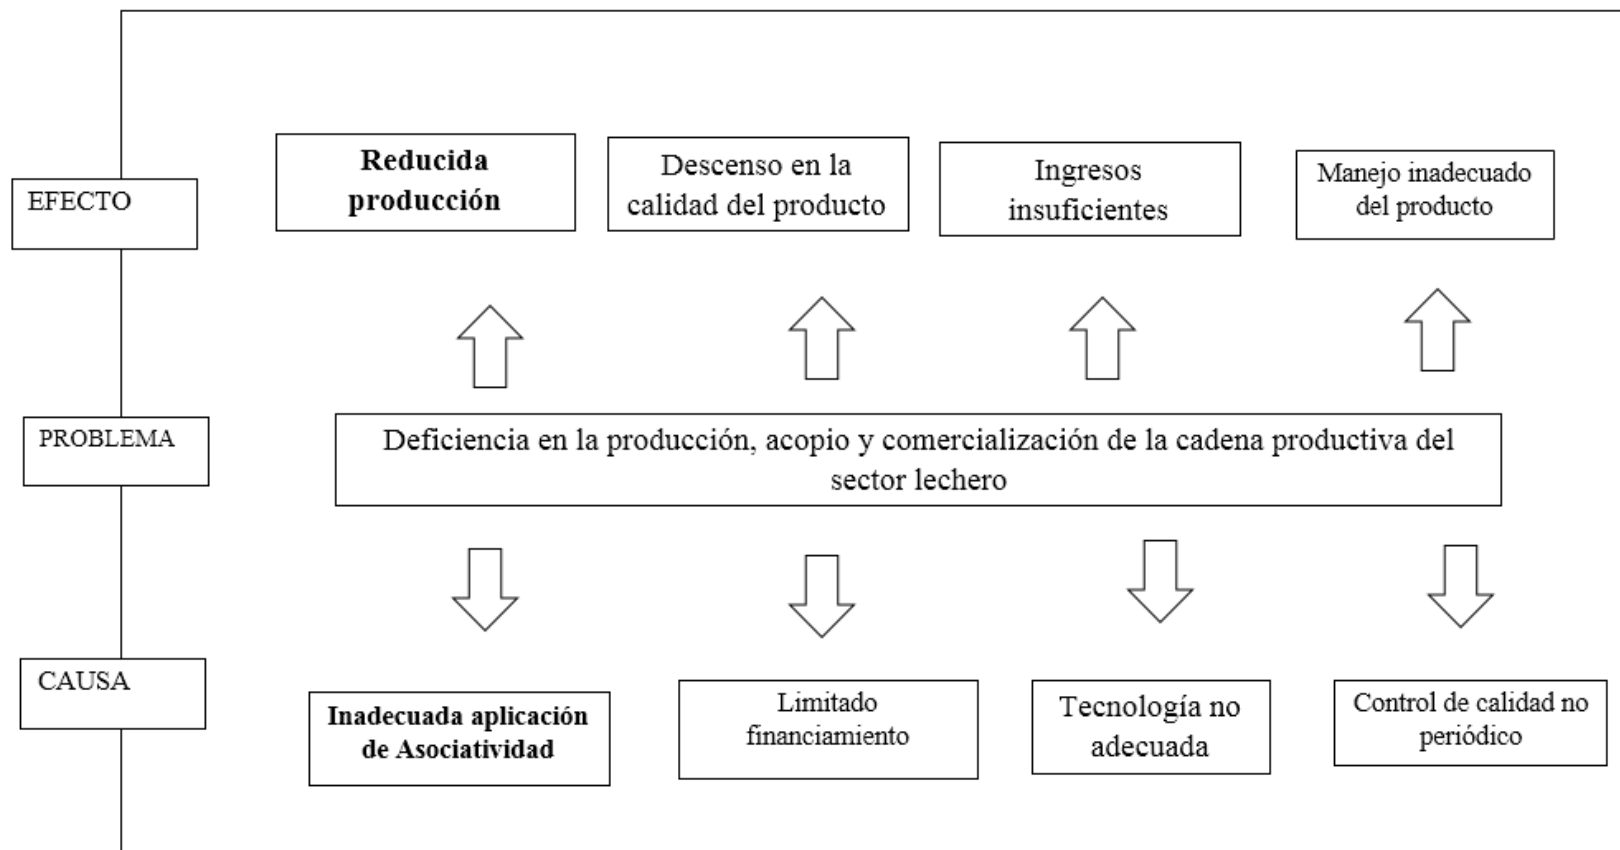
EFECTO

Reducida producción

Descenso en la calidad del producto

Ingresos insuficientes

Manejo inadecuado del producto

PROBLEMA

Deficiencia en la producción, acopio y comercialización de la cadena productiva del sector lechero

CAUSA

Inadecuada aplicación de Asociatividad

Limitado financiamiento

Tecnología no adecuada

Control de calidad no periódico